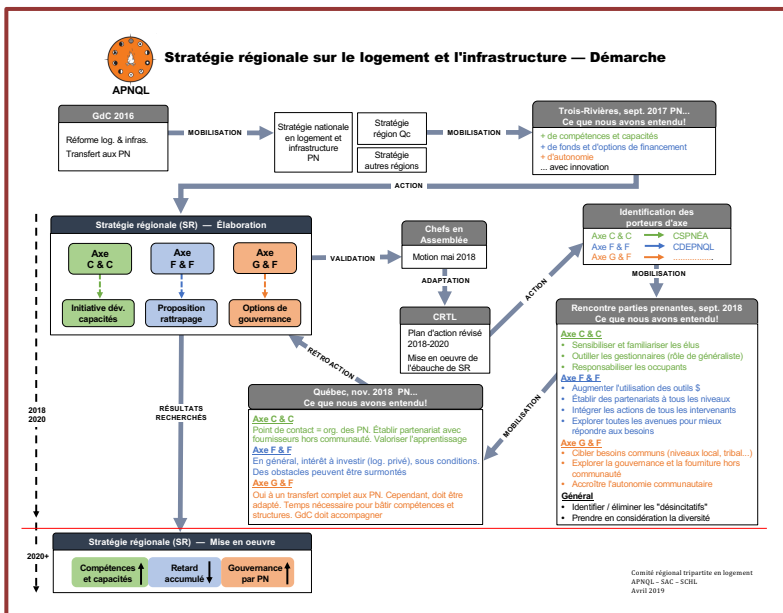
APNQL

Stratégie régionale sur le logement et l'infrastructure — Démarche

GdC 2016

Réforme log. & infras.
Transfert aux PN

MOBILISATION

Stratégie nationale en logement et infrastructure PN

Stratégie région Qc

Stratégie autres régions

MOBILISATION

Trois-Rivières, sept. 2017 PN... Ce que nous avons entendu!

+ de compétences et capacités
+ de fonds et d'options de financement
+ d'autonomie
... avec innovation

ACTION

Stratégie régionale (SR) — Élaboration

Axe C & C

Axe F & F

Axe G & F

Initiative dév. capacités

Proposition rattrapage

Options de gouvernance

VALIDATION

Chefs en Assemblée

Motion mai 2018

ADAPTATION

CRTL

Plan d'action révisé 2018-2020

Mise en oeuvre de l'ébauche de SR

ACTION

Identification des porteurs d'axe

Axe C & C → CSPNÉA
Axe F & F → CDEPNQL
Axe G & F → ..................

MOBILISATION

Rencontre parties prenantes, sept. 2018 Ce que nous avons entendu!

Axe C & C
• Sensibiliser et familiariser les élus
• Outiller les gestionnaires (rôle de généraliste)
• Responsabiliser les occupants

Axe F & F
• Augmenter l'utilisation des outils $
• Établir des partenariats à tous les niveaux
• Intégrer les actions de tous les intervenants
• Explorer toutes les avenues pour mieux répondre aux besoins

Axe G & F
• Cibler besoins communs (niveaux local, tribal...)
• Explorer la gouvernance et la fourniture hors communauté
• Accroître l'autonomie communautaire

Général
• Identifier / éliminer les "désincitatifs"
• Prendre en considération la diversité

RÉTRO ACTION

MOBILISATION

RÉSULTATS RECHERCHÉS

2018
2020

Québec, nov. 2018 PN... Ce que nous avons entendu!

Axe C & C
Point de contact = org. des PN. Établir partenariat avec fournisseurs hors communauté. Valoriser l'apprentissage

Axe F & F
En général, intérêt à investir (log. privé), sous conditions. Des obstacles peuvent être surmontés

Axe G & F
Oui à un transfert complet aux PN. Cependant, doit être adapté. Temps nécessaire pour bâtir compétences et structures. GdC doit accompagner

2020+

Stratégie régionale (SR) — Mise en oeuvre

Compétences et capacités

Retard accumulé

Gouvernance par PN

Comité régional tripartite en logement
APNQL – SAC – SCHL
Avril 2019